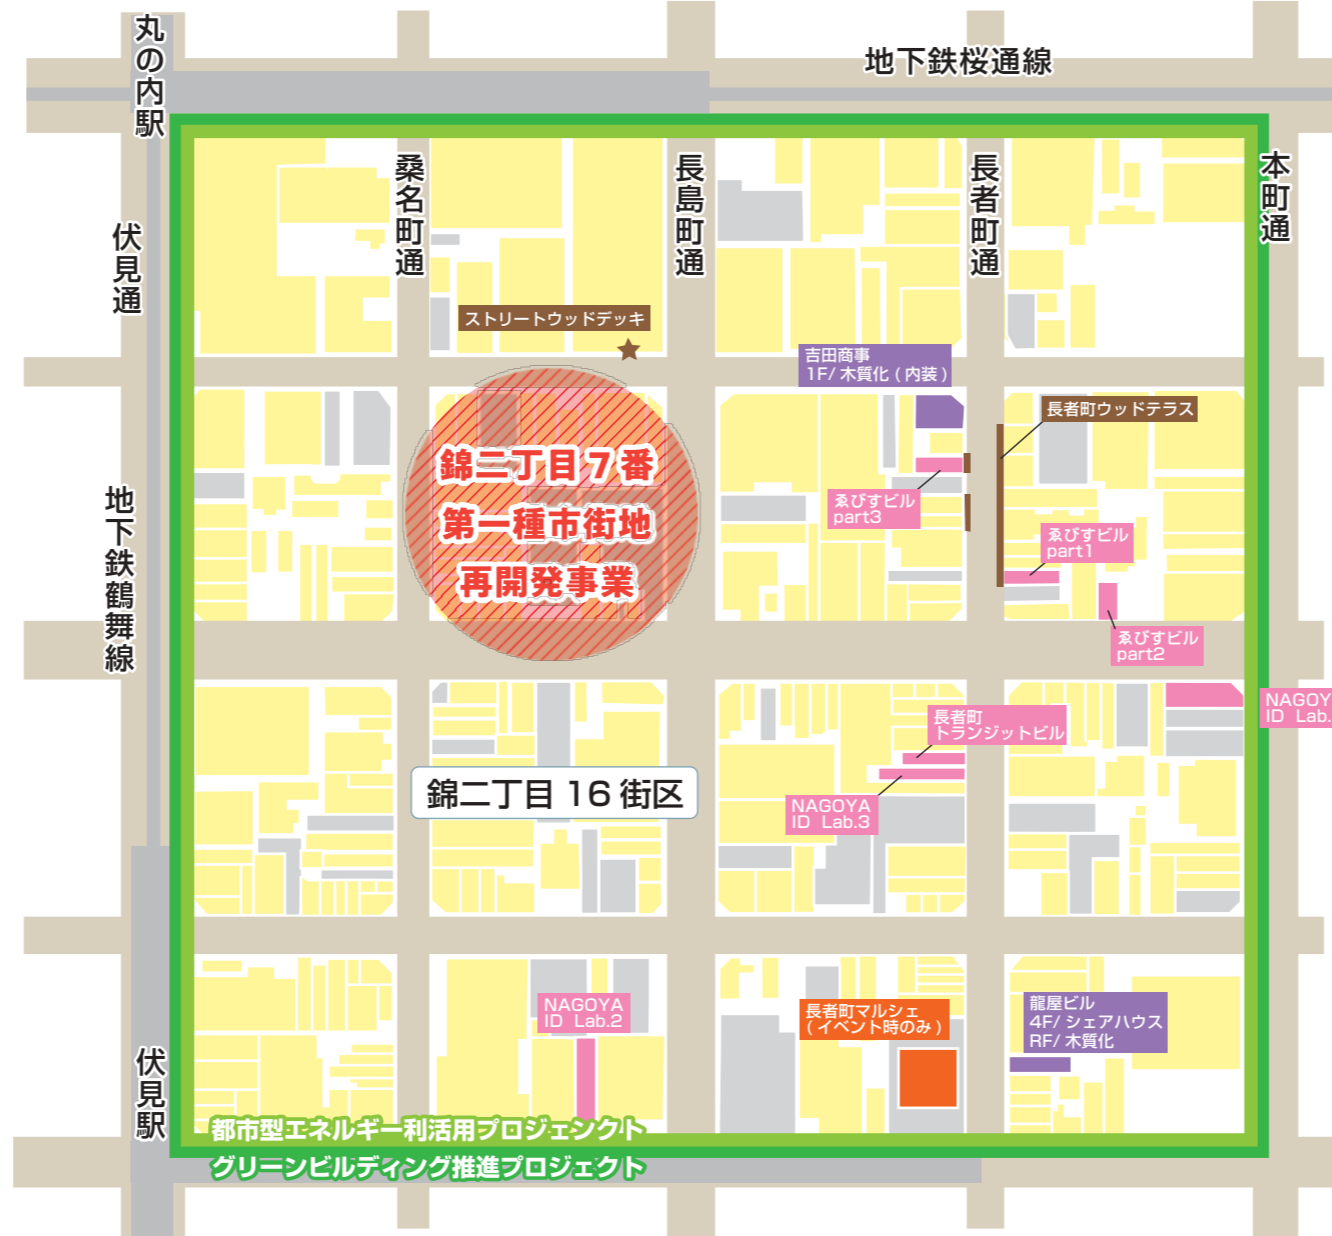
丸の内駅

地下鉄桜通線

伏見通

桑名町通

長島町通

長者町通

本町通

ストリートウッドデッキ

吉田商事
1F/ 木質化（内装）

長者町ウッドテラス

錦二丁目7番
第一種市街地
再開発事業

地下鉄鶴舞線

ゑびすビル
part3

ゑびすビル
part1

ゑびすビル
part2

NAGOY
ID Lab.

長者町
トランジットビル

錦二丁目 16 街区

NAGOYA
ID Lab.3

NAGOYA
ID Lab.2

長者町マルシェ
（イベント時のみ）

龍屋ビル
4F/ シェアハウス
RF/ 木質化

伏見駅

都市型エネルギー利活用プロジェンクト
グリーンビルディング推進プロジェクト